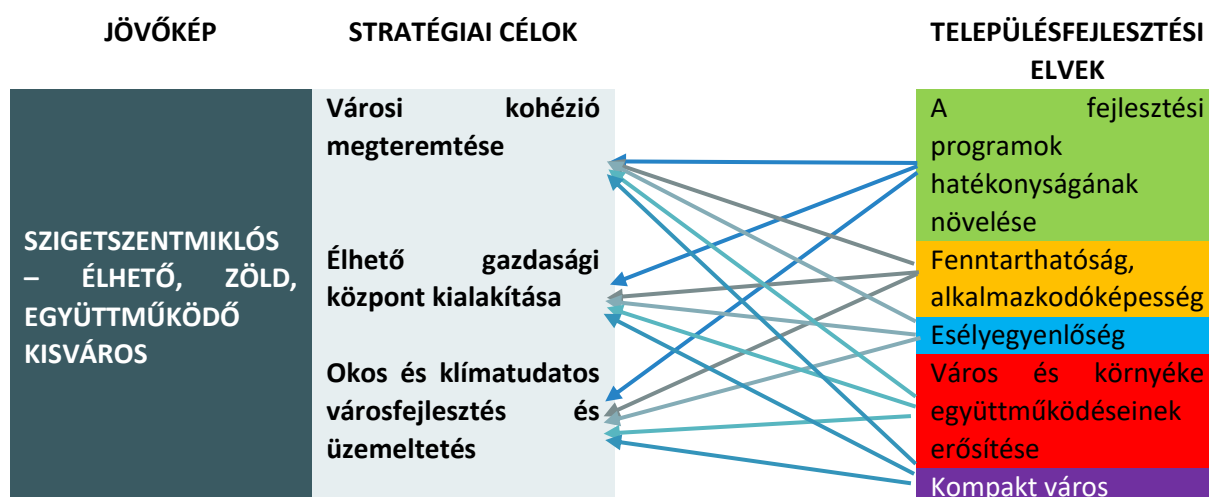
JÖVŐKÉP

STRATÉGIAI CÉLOK

TELEPÜLÉSFEJLESZTÉSI ELVEK

SZIGETSZENTMIKLÓS – ÉLHETŐ, ZÖLD, EGYÜTTMŰKÖDŐ KISVÁROS

Városi kohézió megteremtése

Élhető gazdasági központ kialakítása

Okos és klímatudatos városfejlesztés és üzemeltetés

A fejlesztési programok hatékonyságának növelése

Fenntarthatóság, alkalmazkodóképesség

Esélyegyenlőség

Város és környéke együttműködéseinek erősítése

Kompakt város